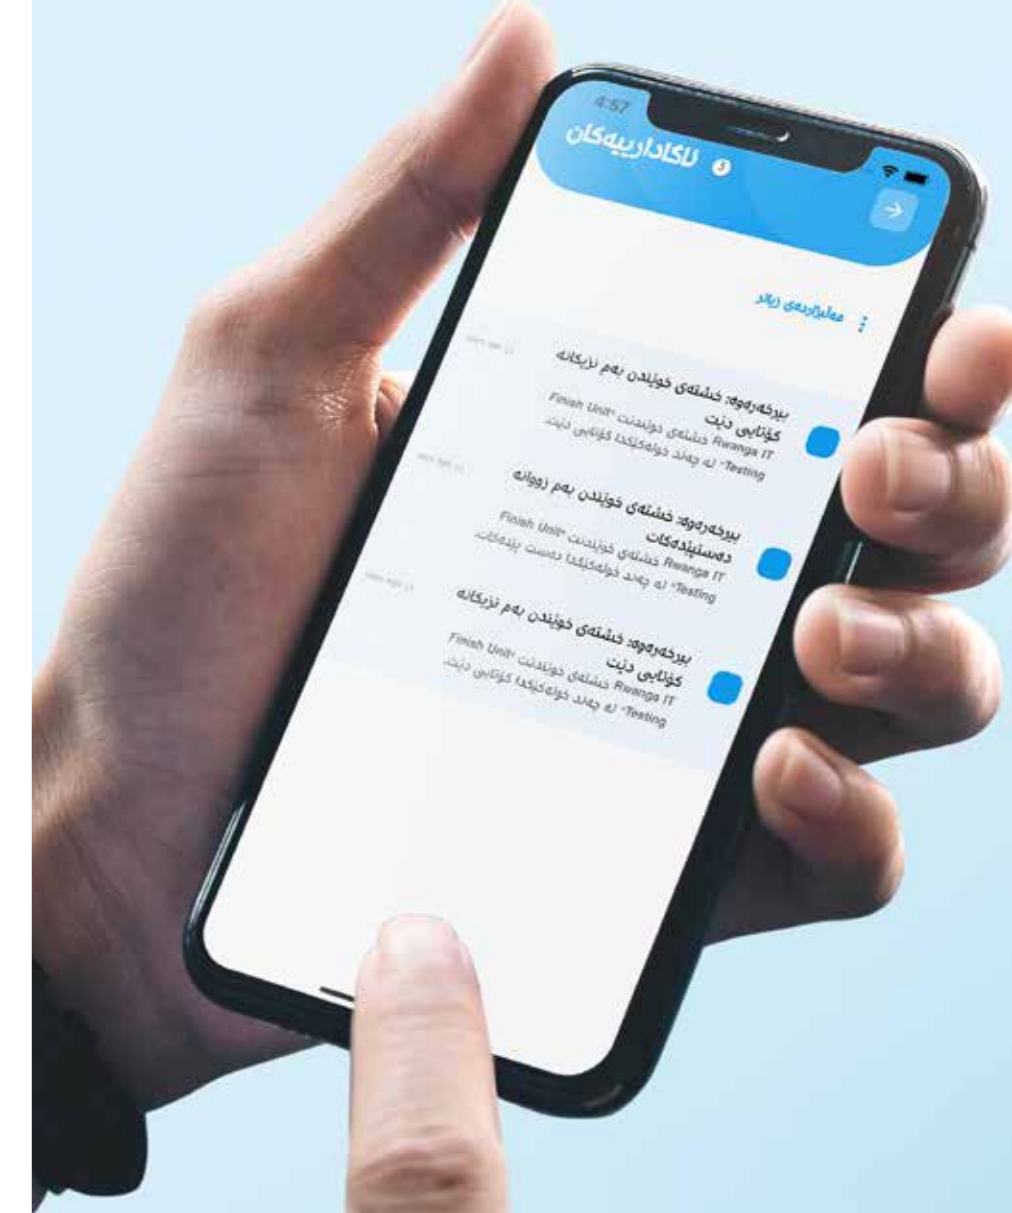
4:57

ئاگادارییەکان 5

هەڵبژاردەی زیاتر

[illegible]

بیرخەرەوە: خشتەی خوێندن بەم نزیکانە کۆتایی دێت

Rwanga IT خشتەی خوێندنی «Finish Unit Testing» لە چەند خولەکێکدا کۆتایی دێت.

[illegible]

بیرخەرەوە: خشتەی خوێندن بەم زووانە دەستپێدەکات

Rwanga IT خشتەی خوێندنی «Finish Unit Testing» لە چەند خولەکێکدا دەست پێدەکات.

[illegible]

بیرخەرەوە: خشتەی خوێندن بەم نزیکانە کۆتایی دێت

Rwanga IT خشتەی خوێندنی «Finish Unit Testing» لە چەند خولەکێکدا کۆتایی دێت.